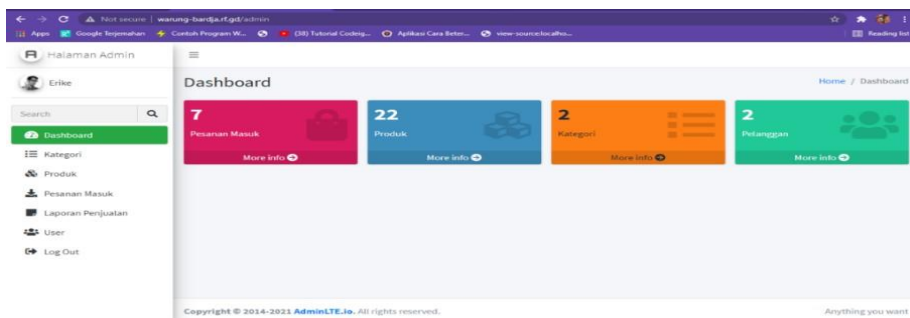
Not secure | warung-bardja.rf.gd/admin

Apps Google Terjemahan Contoh Program W... (38) Tutorial Codeig... Aplikasi Cara Beter... view-source:localho...

Reading list

Halaman Admin

Erike

Search

Dashboard

Kategori

Produk

Pesanan Masuk

Laporan Penjualan

User

Log Out

Dashboard

Home / Dashboard

7
Pesanan Masuk
More info

22
Produk
More info

2
Kategori
More info

2
Pelanggan
More info

Copyright © 2014-2021 AdminLTE.io. All rights reserved.

Anything you want